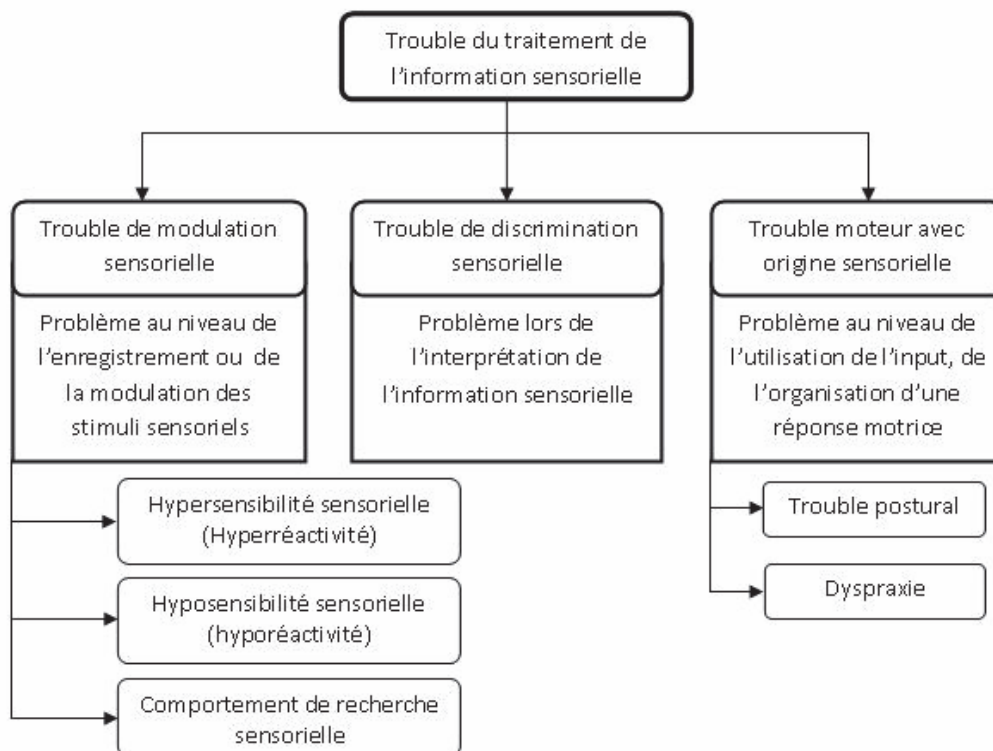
Trouble du traitement de l'information sensorielle

Trouble de modulation sensorielle

Problème au niveau de l'enregistrement ou de la modulation des stimuli sensoriels

Hypersensibilité sensorielle (Hyperréactivité)

Hyposensibilité sensorielle (hyporéactivité)

Comportement de recherche sensorielle

Trouble de discrimination sensorielle

Problème lors de l'interprétation de l'information sensorielle

Trouble moteur avec origine sensorielle

Problème au niveau de l'utilisation de l'input, de l'organisation d'une réponse motrice

Trouble postural

Dyspraxie